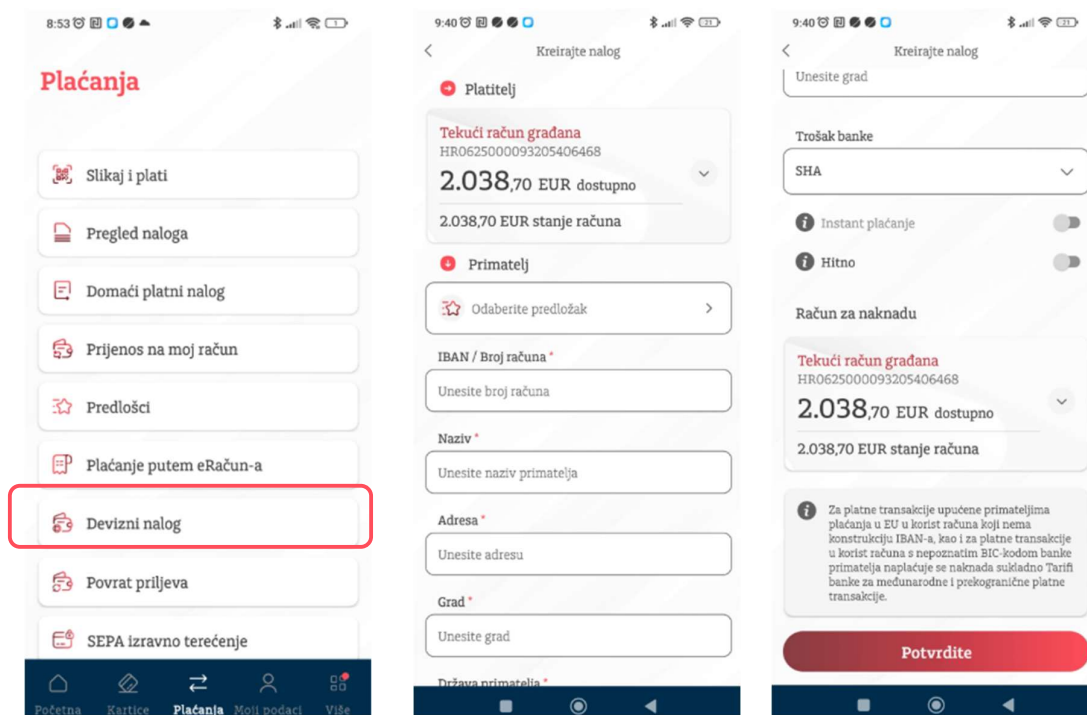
8:53

Plaćanja

Slikaj i plati

Pregled naloga

Domaći platni nalog

Prijenos na moj račun

Predlošci

Plaćanje putem eRačun-a

Devizni nalog

Povrat priljeva

SEPA izravno terećenje

Početna Kartice Plaćanja Moji podaci Više

9:40

Kreirajte nalog

Platitelj

Tekući račun građana
HR0625000093205406468
2.038,70 EUR dostupno
2.038,70 EUR stanje računa

Primatelj

Odaberite predložak

IBAN / Broj računa *
Unesite broj računa

Naziv *
Unesite naziv primatelja

Adresa *
Unesite adresu

Grad *
Unesite grad

Država primatelja *

9:40

Kreirajte nalog

Unesite grad

Trošak banke
SHA

Instant plaćanje

Hitno

Račun za naknadu

Tekući račun građana
HR0625000093205406468
2.038,70 EUR dostupno
2.038,70 EUR stanje računa

Za platne transakcije upućene primateljima plaćanja u EU u korist računa koji nema konstrukciju IBAN-a, kao i za platne transakcije u korist računa s nepoznatim BIC-kodom banke primatelja naplaćuje se naknada sukladno Tarifi banke za međunarodne i prekogranične platne transakcije.

Potvrdite